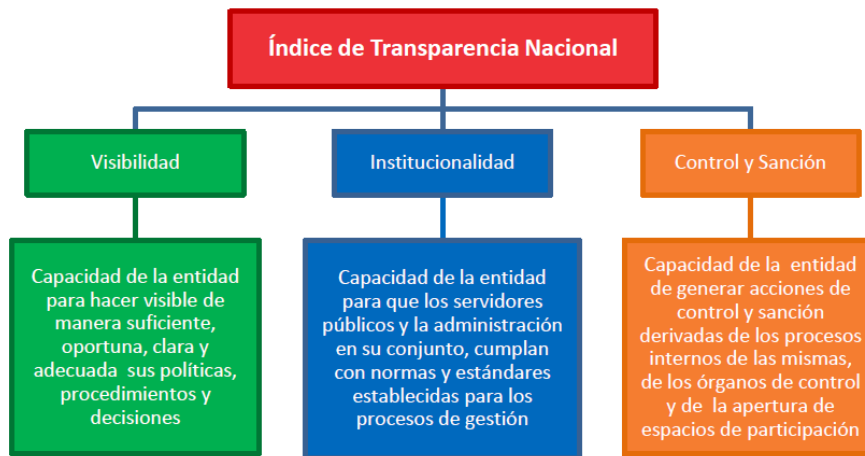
Índice de Transparencia Nacional

Visibilidad

Capacidad de la entidad para hacer visible de manera suficiente, oportuna, clara y adecuada sus políticas, procedimientos y decisiones

Institucionalidad

Capacidad de la entidad para que los servidores públicos y la administración en su conjunto, cumplan con normas y estándares establecidas para los procesos de gestión

Control y Sanción

Capacidad de la entidad de generar acciones de control y sanción derivadas de los procesos internos de las mismas, de los órganos de control y de la apertura de espacios de participación